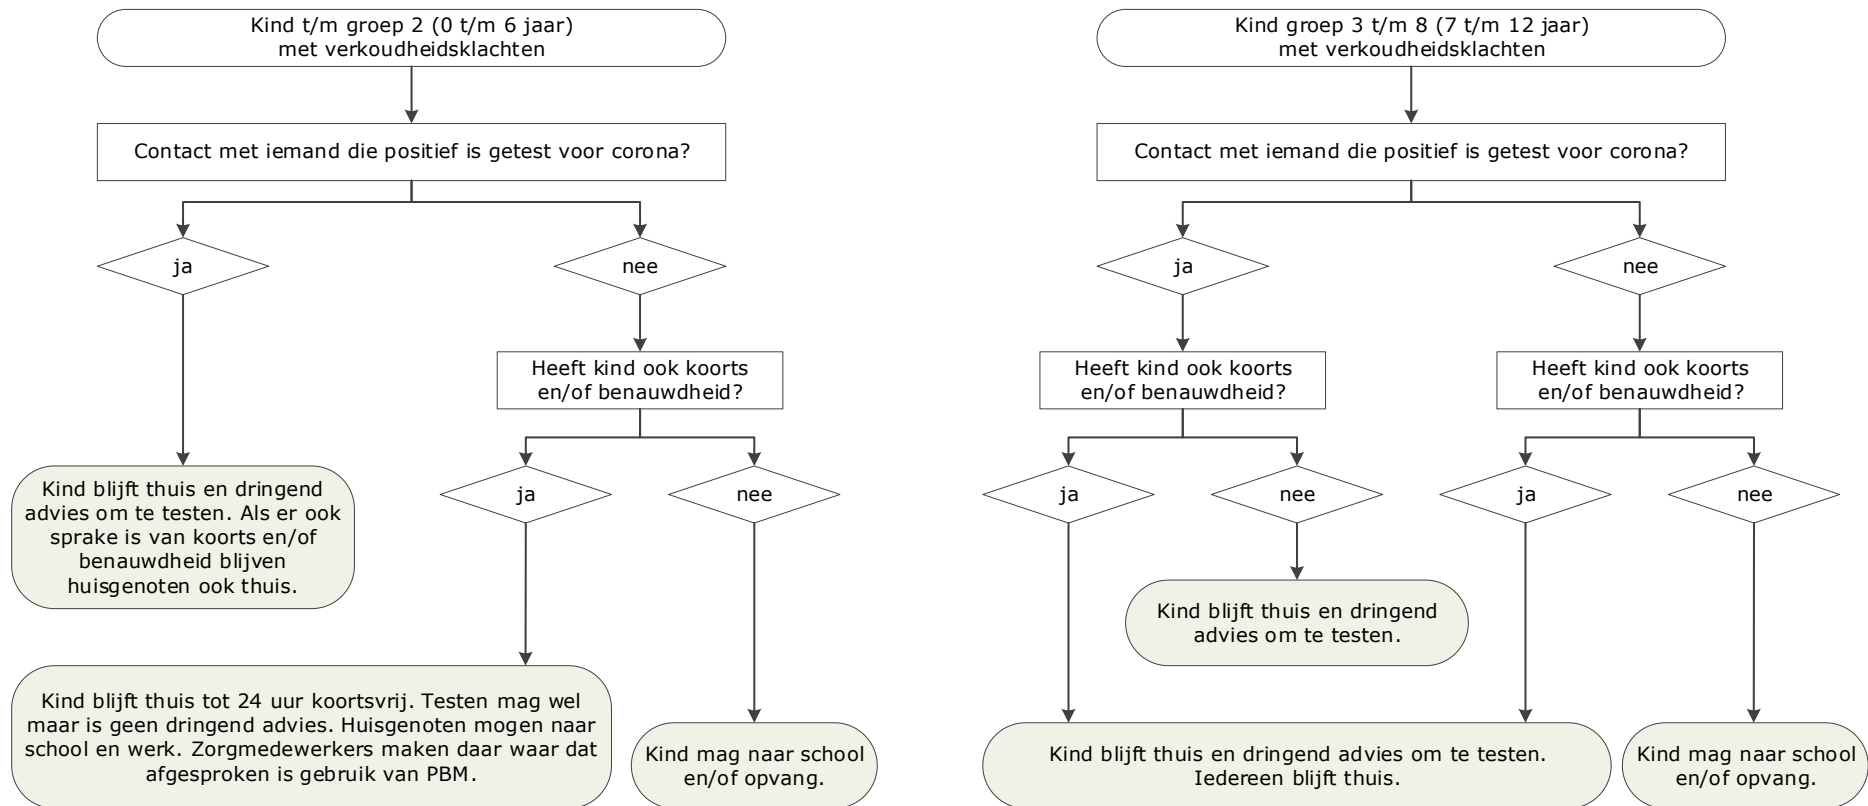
Kind t/m groep 2 (0 t/m 6 jaar) met verkoudheidsklachten

Contact met iemand die positief is getest voor corona?

ja

nee

Heeft kind ook koorts en/of benauwdheid?

Kind blijft thuis en dringend advies om te testen. Als er ook sprake is van koorts en/of benauwdheid blijven huisgenoten ook thuis.

ja

nee

Kind blijft thuis tot 24 uur koortsvrij. Testen mag wel maar is geen dringend advies. Huisgenoten mogen naar school en werk. Zorgmedewerkers maken daar waar dat afgesproken is gebruik van PBM.

Kind mag naar school en/of opvang.

Kind groep 3 t/m 8 (7 t/m 12 jaar) met verkoudheidsklachten

Contact met iemand die positief is getest voor corona?

ja

nee

Heeft kind ook koorts en/of benauwdheid?

Heeft kind ook koorts en/of benauwdheid?

ja

nee

ja

nee

Kind blijft thuis en dringend advies om te testen.

Kind blijft thuis en dringend advies om te testen. Iedereen blijft thuis.

Kind mag naar school en/of opvang.